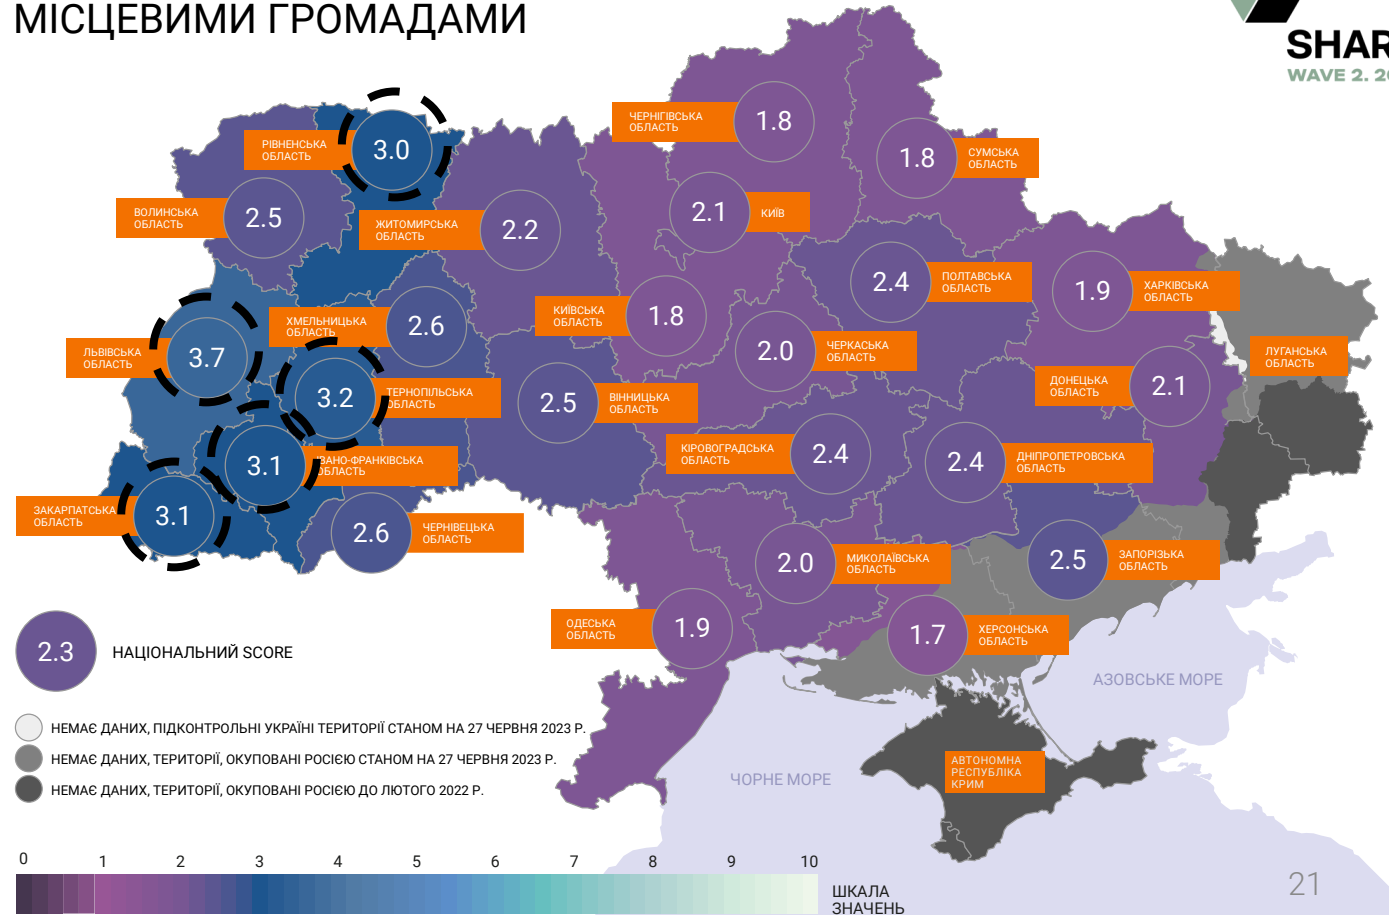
МІСЦЕВИМИ ГРОМАДАМИ

SHAR
WAVE 2. 2

РІВНЕНСЬКА ОБЛАСТЬ 3.0
ВОЛИНСЬКА ОБЛАСТЬ 2.5
ЖИТОМИРСЬКА ОБЛАСТЬ 2.2
ЧЕРНІГІВСЬКА ОБЛАСТЬ 1.8
СУМСЬКА ОБЛАСТЬ 1.8
КИЇВ 2.1
ПОЛТАВСЬКА ОБЛАСТЬ 2.4
ХАРКІВСЬКА ОБЛАСТЬ 1.9
ЛУГАНСЬКА ОБЛАСТЬ
КИЇВСЬКА ОБЛАСТЬ 1.8
ХМЕЛЬНИЦЬКА ОБЛАСТЬ 2.6
ЛЬВІВСЬКА ОБЛАСТЬ 3.7
ТЕРНОПІЛЬСЬКА ОБЛАСТЬ 3.2
ЧЕРКАСЬКА ОБЛАСТЬ 2.0
ДОНЕЦЬКА ОБЛАСТЬ 2.1
ВІННИЦЬКА ОБЛАСТЬ 2.5
ІВАНО-ФРАНКІВСЬКА ОБЛАСТЬ 3.1
КІРОВОГРАДСЬКА ОБЛАСТЬ 2.4
ДНІПРОПЕТРОВСЬКА ОБЛАСТЬ 2.4
ЗАКАРПАТСЬКА ОБЛАСТЬ 3.1
ЧЕРНІВЕЦЬКА ОБЛАСТЬ 2.6
МИКОЛАЇВСЬКА ОБЛАСТЬ 2.0
ЗАПОРІЗЬКА ОБЛАСТЬ 2.5
ОДЕСЬКА ОБЛАСТЬ 1.9
ХЕРСОНСЬКА ОБЛАСТЬ 1.7
АЗОВСЬКЕ МОРЕ
АВТОНОМНА РЕСПУБЛІКА КРИМ
ЧОРНЕ МОРЕ

2.3 НАЦІОНАЛЬНИЙ SCORE

НЕМАЄ ДАНИХ, ПІДКОНТРОЛЬНІ УКРАЇНІ ТЕРИТОРІЇ СТАНОМ НА 27 ЧЕРВНЯ 2023 Р.
НЕМАЄ ДАНИХ, ТЕРИТОРІЇ, ОКУПОВАНІ РОСІЄЮ СТАНОМ НА 27 ЧЕРВНЯ 2023 Р.
НЕМАЄ ДАНИХ, ТЕРИТОРІЇ, ОКУПОВАНІ РОСІЄЮ ДО ЛЮТОГО 2022 Р.

0 1 2 3 4 5 6 7 8 9 10
ШКАЛА ЗНАЧЕНЬ

21